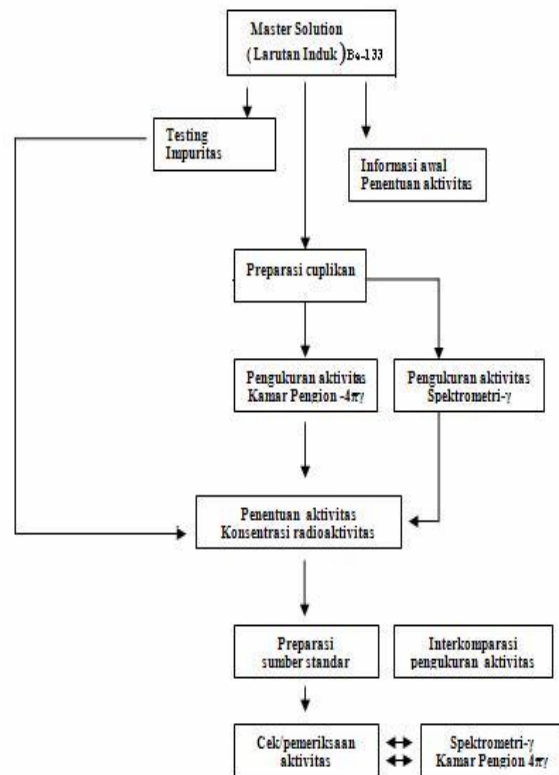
Master Solution
(Larutan Induk) Ba-133

Testing Impuritas

Informasi awal Penentuan aktivitas

Preparasi cuplikan

Pengukuran aktivitas Kamar Pengion -$4\pi\gamma$

Pengukuran aktivitas Spektrometri-$\gamma$

Penentuan aktivitas Konsentrasi radioaktivitas

Preparasi sumber standar

Interkomparasi pengukuran aktivitas

Cek/pemeriksaan aktivitas

Spektrometri-$\gamma$ Kamar Pengion $4\pi\gamma$